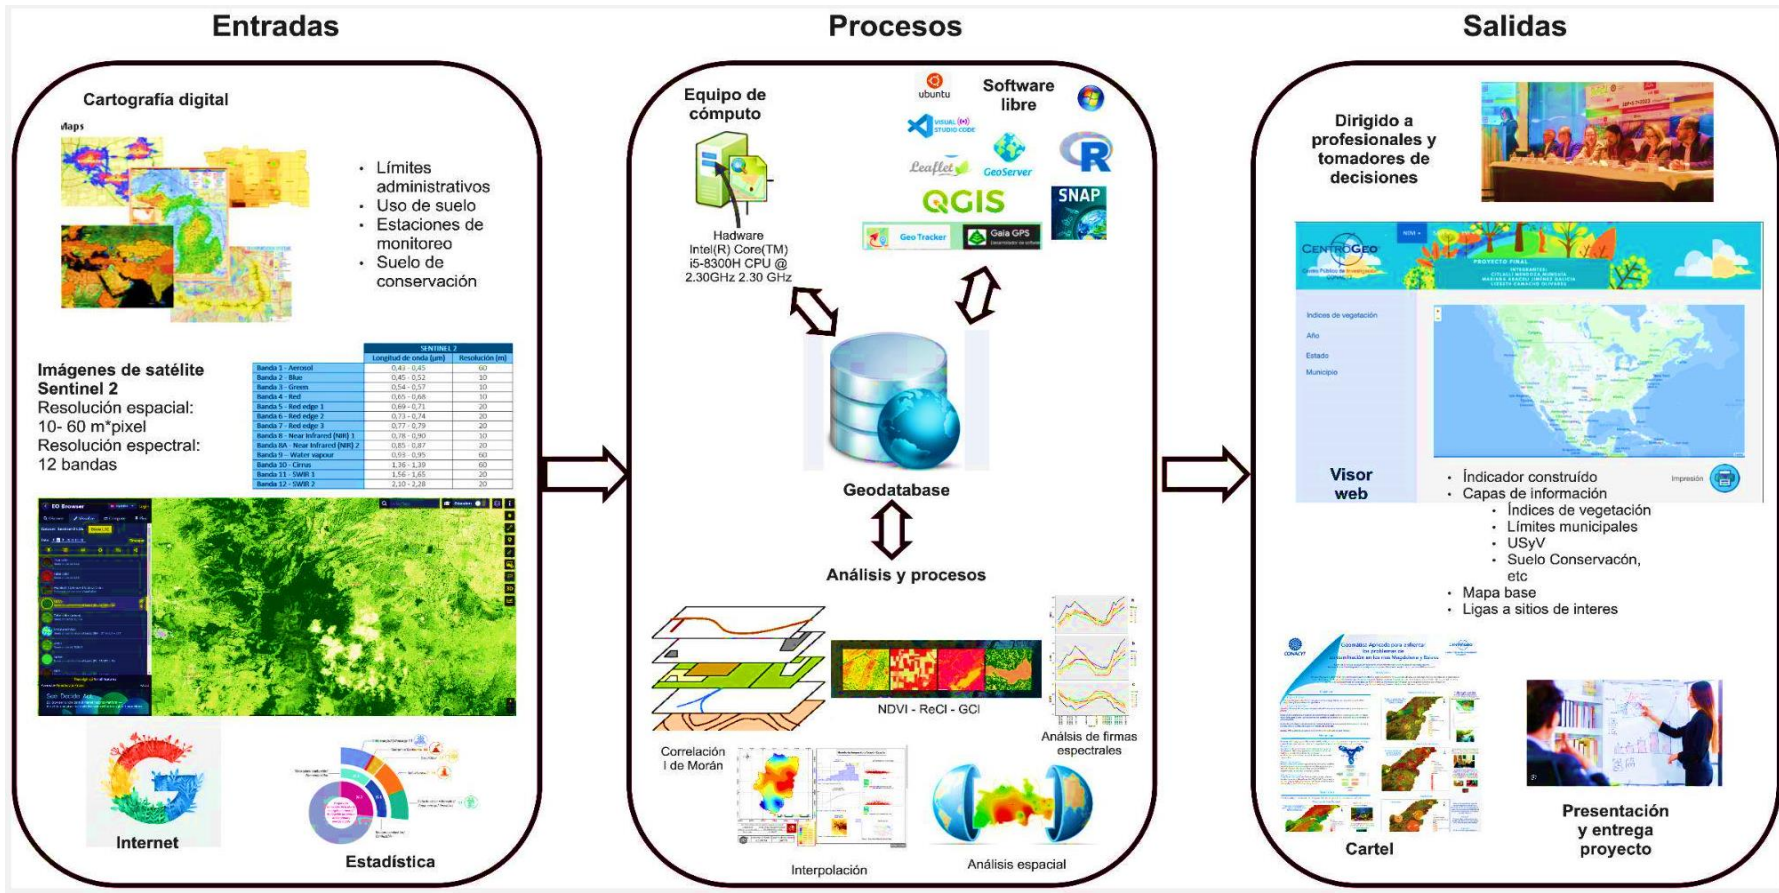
Entradas

Cartografía digital

Maps

- Límites administrativos
- Uso de suelo
- Estaciones de monitoreo
- Suelo de conservación

Imágenes de satélite Sentinel 2
Resolución espacial: 10- 60 m*pixel
Resolución espectral: 12 bandas

| | SENTINEL 2 | |
|---|---|---|
| | Longitud de onda (µm) | Resolución (m) |
| Banda 1 - Aerosol | 0,43 - 0,45 | 60 |
| Banda 2 - Blue | 0,45 - 0,52 | 10 |
| Banda 3 - Green | 0,54 - 0,57 | 10 |
| Banda 4 - Red | 0,65 - 0,68 | 10 |
| Banda 5 - Red edge 1 | 0,69 - 0,71 | 20 |
| Banda 6 - Red edge 2 | 0,73 - 0,74 | 20 |
| Banda 7 - Red edge 3 | 0,77 - 0,79 | 20 |
| Banda 8 - Near Infrared (NIR) 1 | 0,78 - 0,90 | 10 |
| Banda 8A - Near Infrared (NIR) 2 | 0,85 - 0,87 | 20 |
| Banda 9 - Water vapour | 0,93 - 0,95 | 60 |
| Banda 10 - Cirrus | 1,36 - 1,39 | 60 |
| Banda 11 - SWIR 1 | 1,56 - 1,65 | 20 |
| Banda 12 - SWIR 2 | 2,10 - 2,28 | 20 |

EO Browser

Internet

Estadística

Procesos

Equipo de cómputo

Hadware
Intel(R) Core(TM) i5-8300H CPU @ 2.30GHz 2.30 GHz

Software libre

ubuntu
VISUAL STUDIO CODE
Leaflet
GeoServer
R
QGIS
SNAP
Geo Tracker
Gaia GPS

Geodatabase

Análisis y procesos

NDVI - ReCI - GCI

Análisis de firmas espectrales

Correlación I de Morán

Interpolación

Análisis espacial

Salidas

Dirigido a profesionales y tomadores de decisiones

CENTROGEO

Indices de vegetación
Año
Estado
Municipio

Visor web

Impresión

- Indicador construído
- Capas de información
  - Índices de vegetación
  - Límites municipales
  - USyV
  - Suelo Conservacón, etc
- Mapa base
- Ligas a sitios de interes

CONACYT

Cartel

Presentación y entrega proyecto